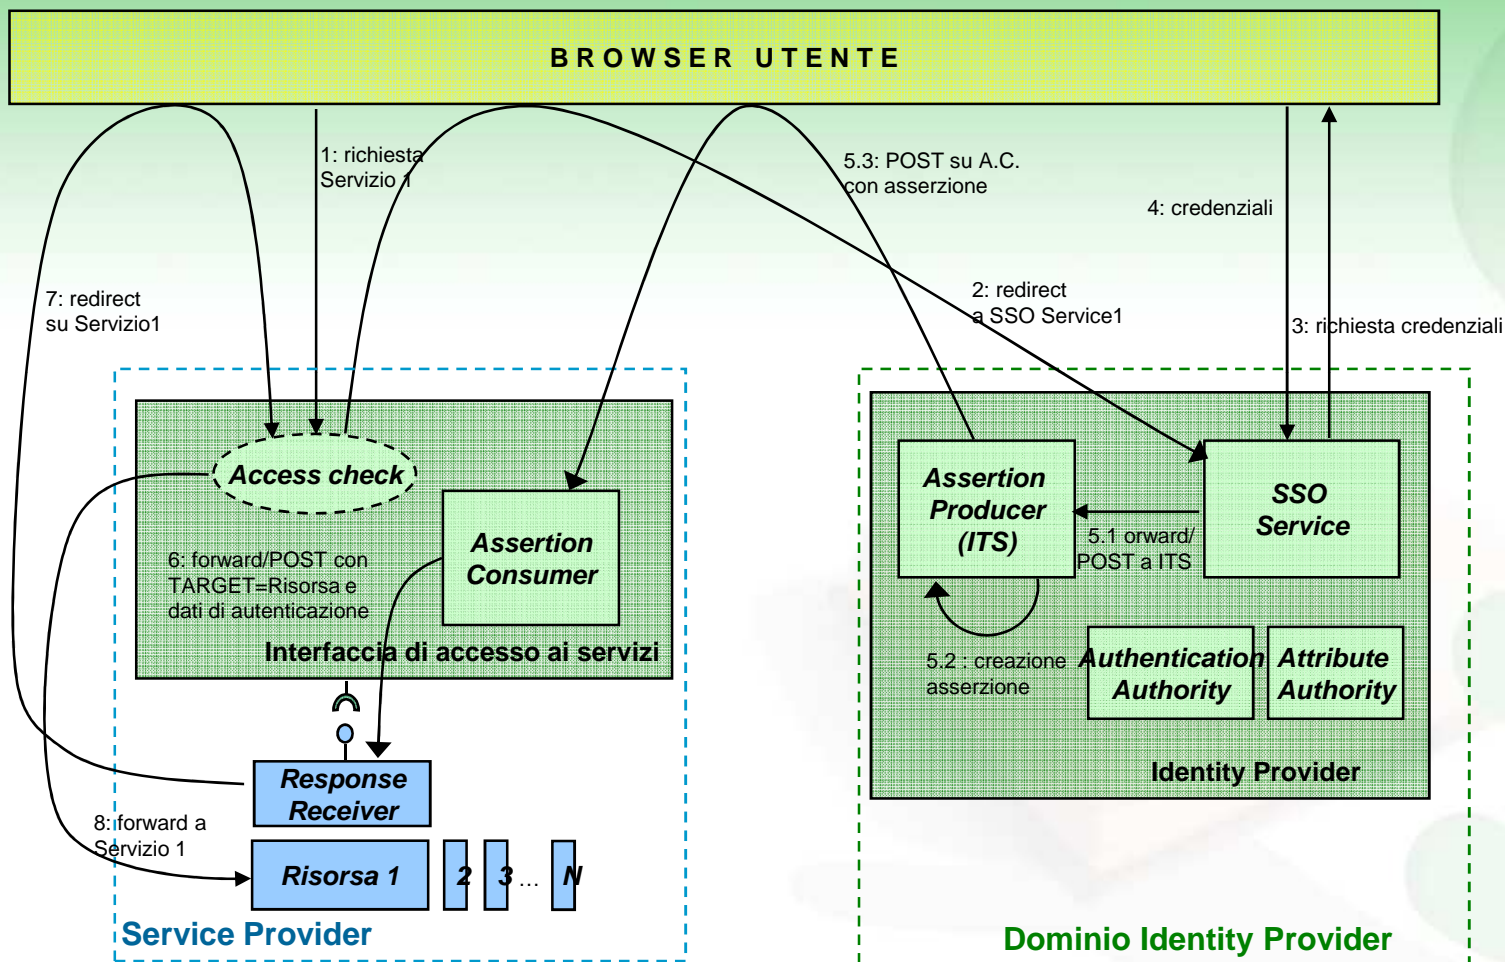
BROWSER UTENTE

1: richiesta Servizio 1

5.3: POST su A.C. con asserzione

4: credenziali

7: redirect su Servizio1

2: redirect a SSO Service1

3: richiesta credenziali

Access check

Assertion Consumer

6: forward/POST con TARGET=Risorsa e dati di autenticazione

Interfaccia di accesso ai servizi

Assertion Producer (ITS)

5.1 orward/ POST a ITS

SSO Service

5.2 : creazione asserzione

Authentication Authority

Attribute Authority

Identity Provider

Response Receiver

8: forward a Servizio 1

Risorsa 1

2

3 …

N

Service Provider

Dominio Identity Provider